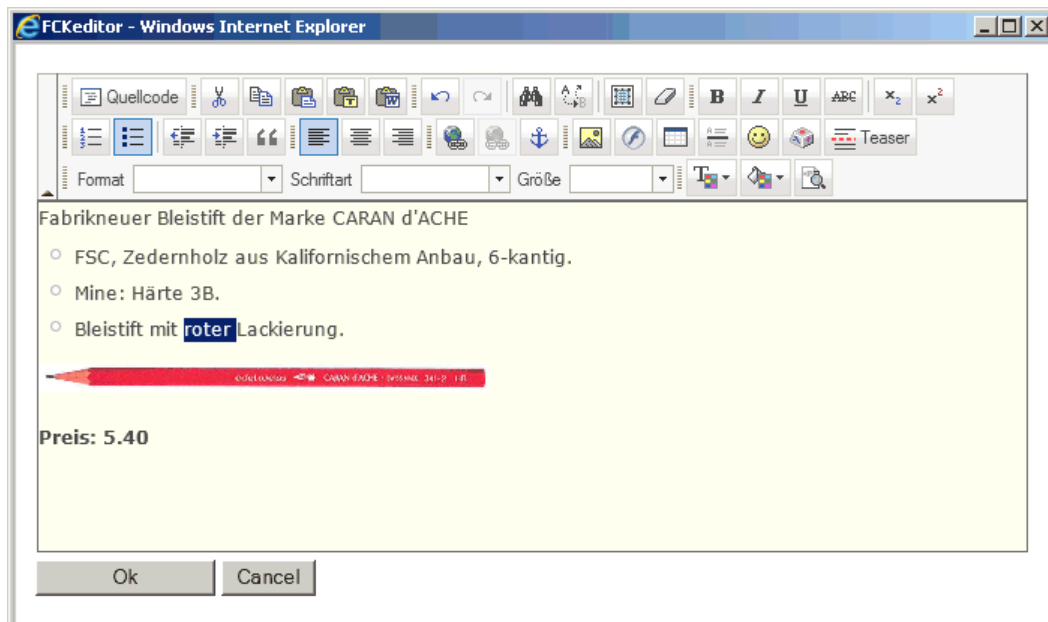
FCKeditor - Windows Internet Explorer

Quellcode

Teaser

Format Schriftart Größe

Fabrikneuer Bleistift der Marke CARAN d'ACHE

- FSC, Zedernholz aus Kalifornischem Anbau, 6-kantig.
- Mine: Härte 3B.
- Bleistift mit roter Lackierung.

edelweiss CARAN d'ACHE SWISS MADE 341-3 3B

Preis: 5.40

Ok Cancel